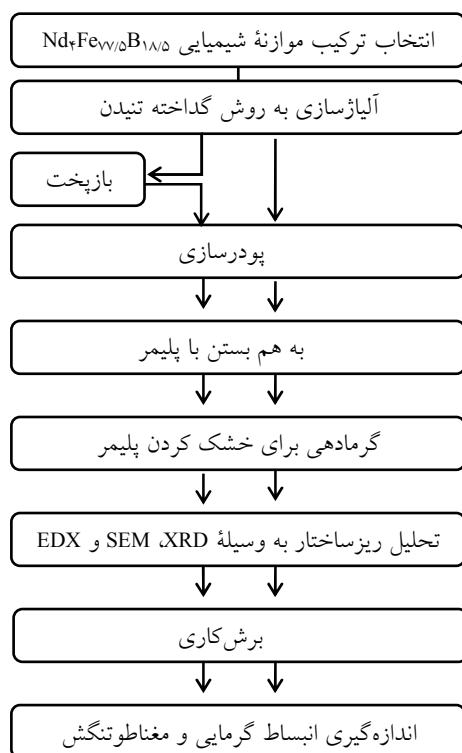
انتخاب ترکیب موازنهٔ شیمیایی $Nd_4Fe_{77/5}B_{18/5}$

آلیاژسازی به روش گداخته تنیدن

بازپخت

پودرسازی

به هم بستن با پلیمر

گرمادهی برای خشک کردن پلیمر

تحلیل ریزساختار به وسیلهٔ XRD، SEM و EDX

برش‌کاری

اندازه‌گیری انبساط گرمایی و مغناطوتنگش